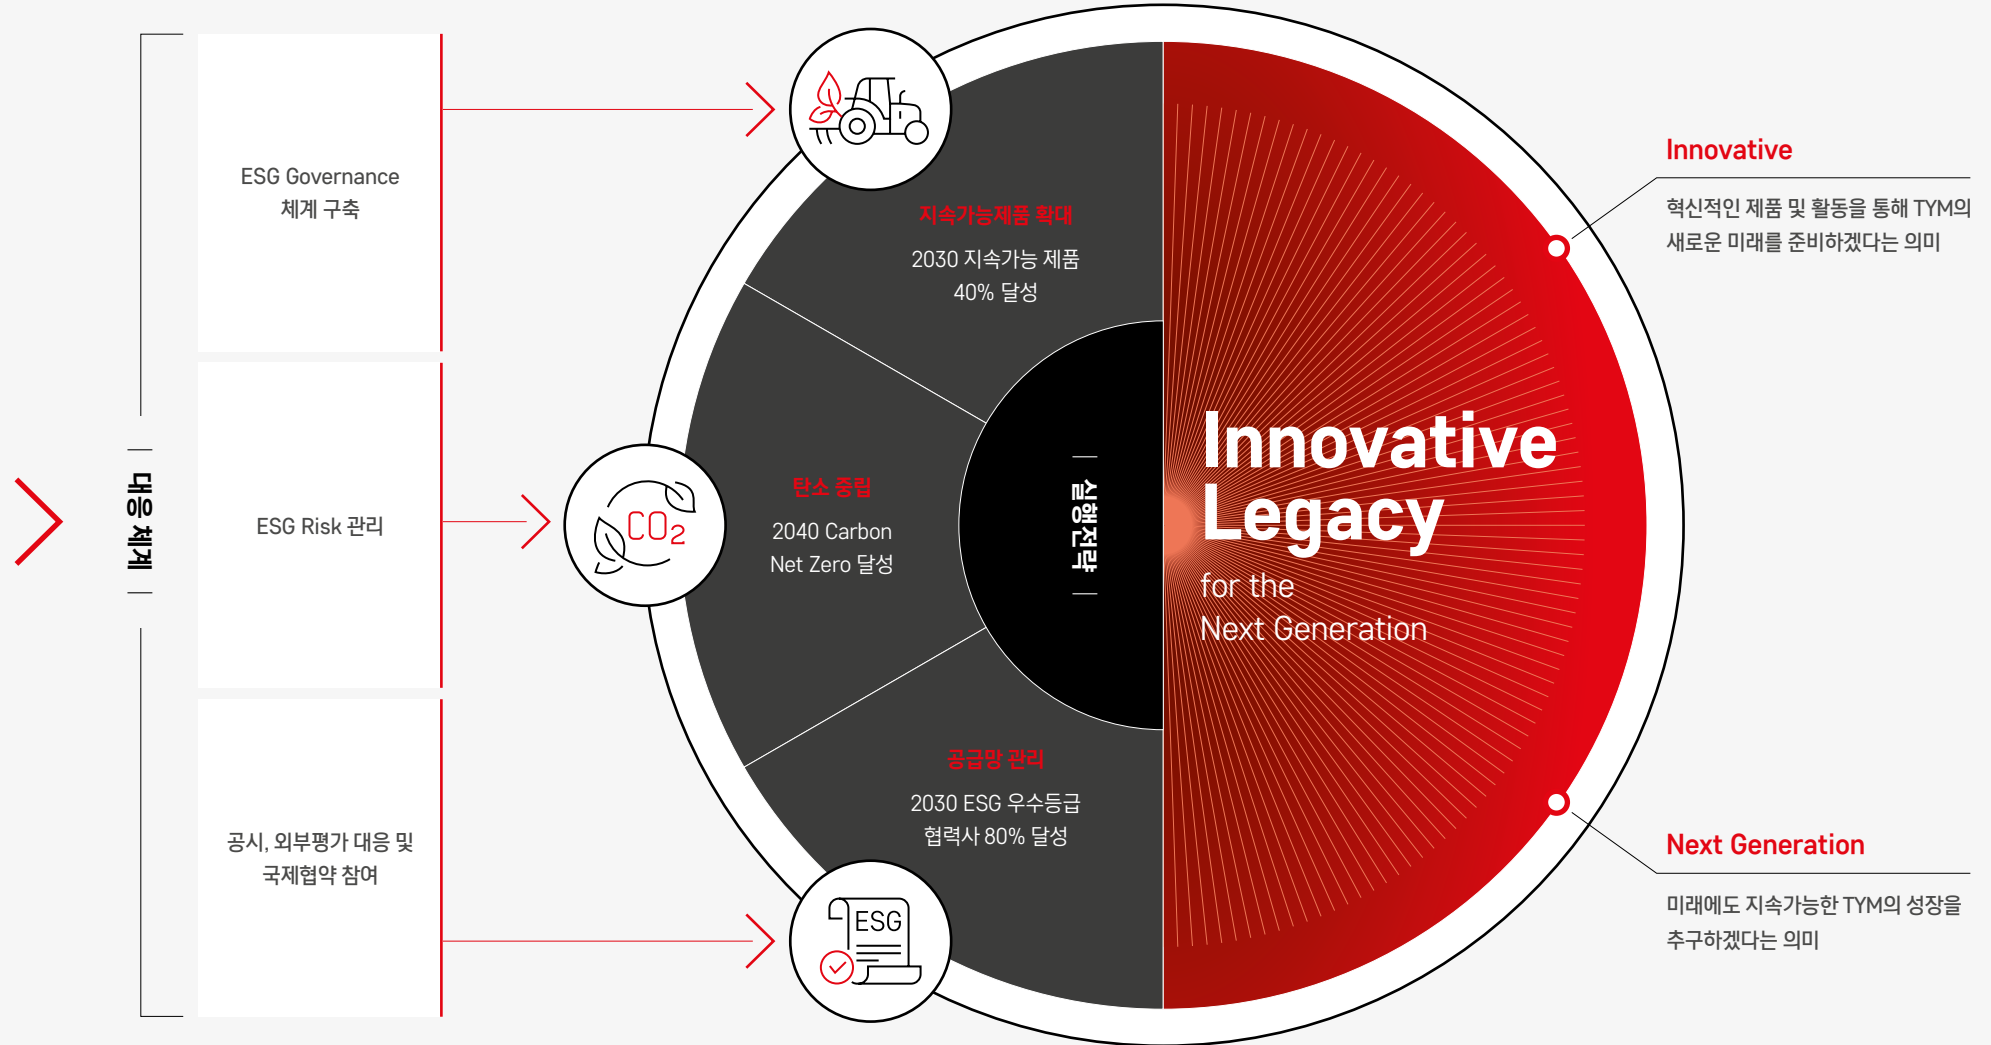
대응 체계

ESG Governance 체계 구축

ESG Risk 관리

공시, 외부평가 대응 및 국제협약 참여

$CO_2$

ESG

지속가능제품 확대
2030 지속가능 제품 40% 달성

탄소 중립
2040 Carbon Net Zero 달성

공급망 관리
2030 ESG 우수등급 협력사 80% 달성

실행전략

Innovative Legacy
for the Next Generation

Innovative
혁신적인 제품 및 활동을 통해 TYM의 새로운 미래를 준비하겠다는 의미

Next Generation
미래에도 지속가능한 TYM의 성장을 추구하겠다는 의미